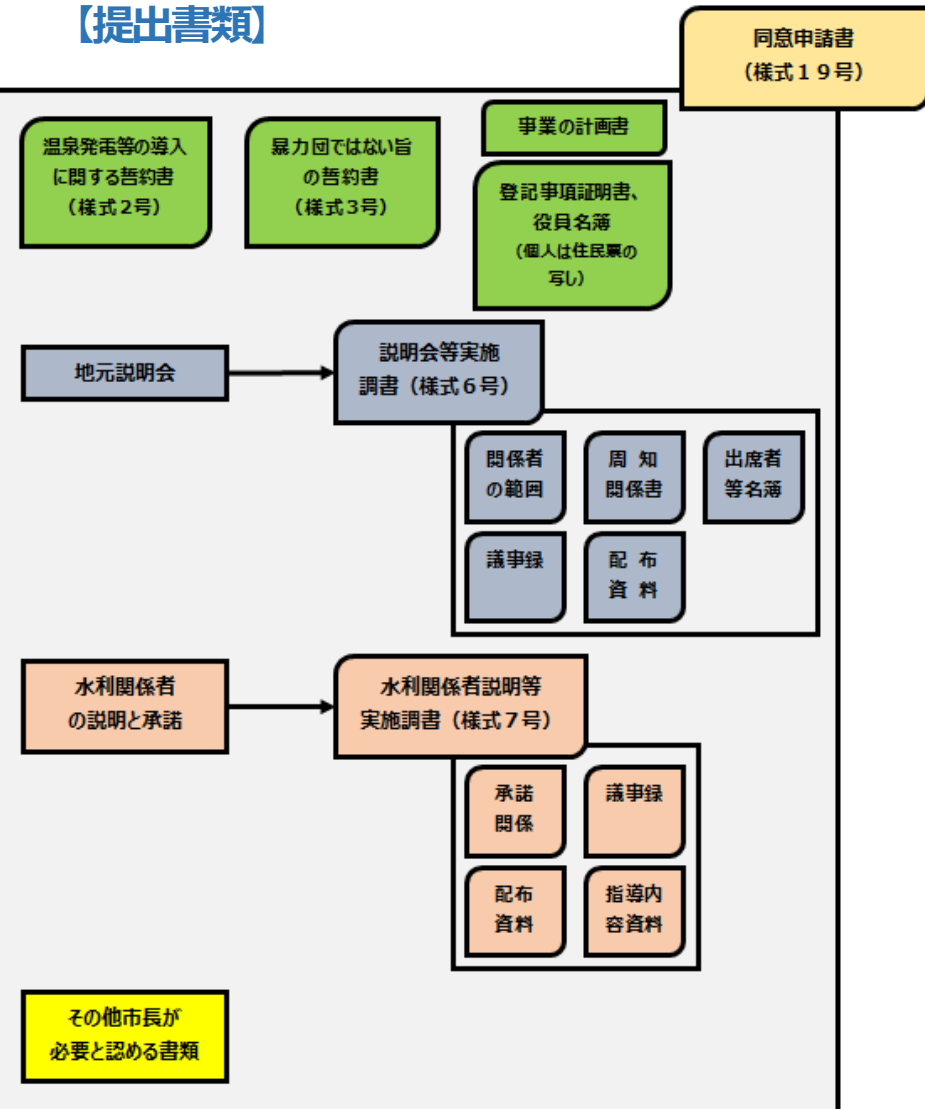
【提出書類】

同意申請書
（様式１９号）

温泉発電等の導入に関する誓約書
（様式2号）

暴力団ではない旨の誓約書
（様式3号）

事業の計画書

登記事項証明書、役員名簿
（個人は住民票の写し）

地元説明会

説明会等実施調書（様式６号）

関係者の範囲

周 知
関係書

出席者
等名簿

議事録

配 布
資 料

水利関係者の説明と承諾

水利関係者説明等実施調書（様式７号）

承諾
関係

議事録

配布
資料

指導内
容資料

その他市長が必要と認める書類